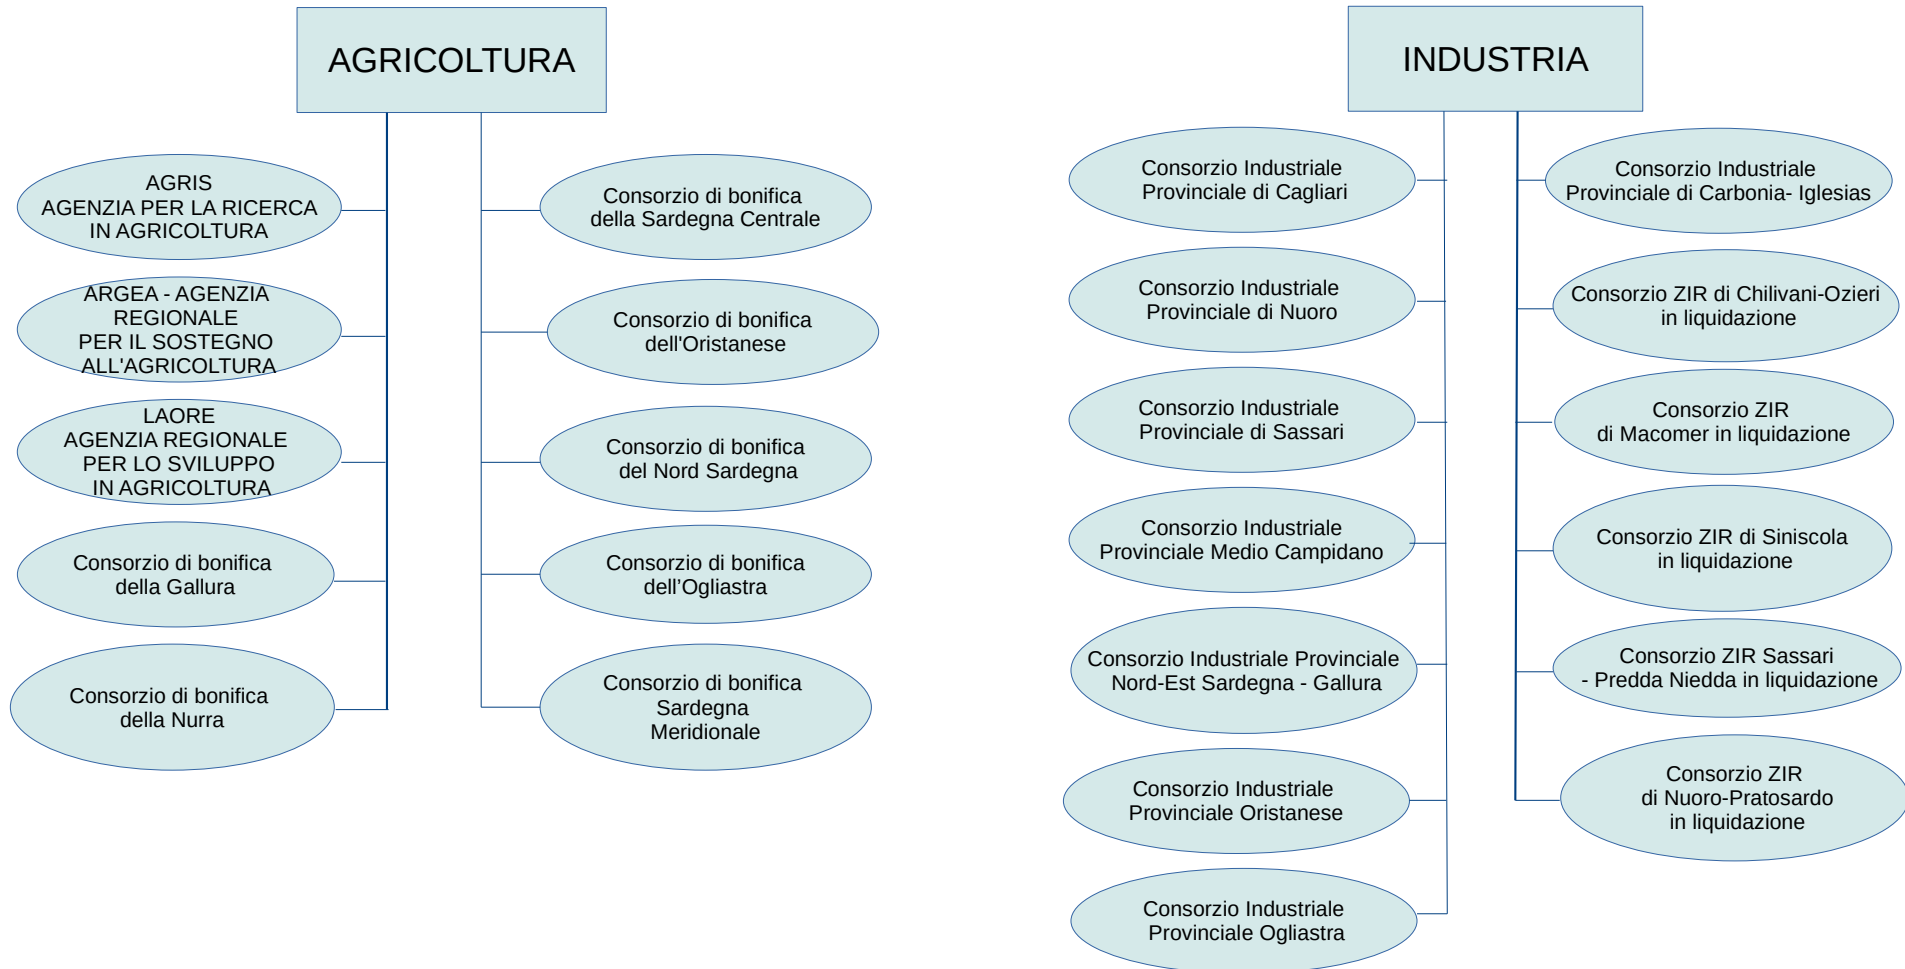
AGRICOLTURA

AGRIS
AGENZIA PER LA RICERCA
IN AGRICOLTURA

ARGEA - AGENZIA
REGIONALE
PER IL SOSTEGNO
ALL'AGRICOLTURA

LAORE
AGENZIA REGIONALE
PER LO SVILUPPO
IN AGRICOLTURA

Consorzio di bonifica
della Gallura

Consorzio di bonifica
della Nurra

Consorzio di bonifica
della Sardegna Centrale

Consorzio di bonifica
dell'Oristanese

Consorzio di bonifica
del Nord Sardegna

Consorzio di bonifica
dell'Ogliastra

Consorzio di bonifica
Sardegna
Meridionale

INDUSTRIA

Consorzio Industriale
Provinciale di Cagliari

Consorzio Industriale
Provinciale di Nuoro

Consorzio Industriale
Provinciale di Sassari

Consorzio Industriale
Provinciale Medio Campidano

Consorzio Industriale Provinciale
Nord-Est Sardegna - Gallura

Consorzio Industriale
Provinciale Oristanese

Consorzio Industriale
Provinciale Ogliastra

Consorzio Industriale
Provinciale di Carbonia- Iglesias

Consorzio ZIR di Chilivani-Ozieri
in liquidazione

Consorzio ZIR
di Macomer in liquidazione

Consorzio ZIR di Siniscola
in liquidazione

Consorzio ZIR Sassari
- Predda Niedda in liquidazione

Consorzio ZIR
di Nuoro-Pratosardo
in liquidazione